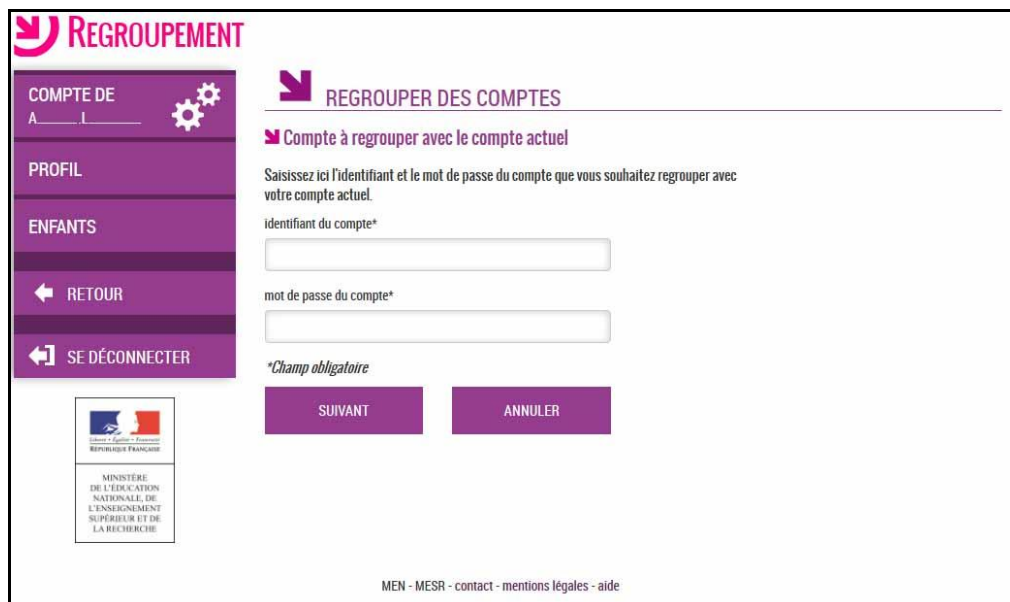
REGROUPEMENT

COMPTE DE
A_____ L_______

PROFIL

ENFANTS

RETOUR

SE DÉCONNECTER

Liberté • Égalité • Fraternité
RÉPUBLIQUE FRANÇAISE

MINISTÈRE
DE L'ÉDUCATION
NATIONALE, DE
L'ENSEIGNEMENT
SUPÉRIEUR ET DE
LA RECHERCHE

REGROUPER DES COMPTES

Compte à regrouper avec le compte actuel

Saisissez ici l'identifiant et le mot de passe du compte que vous souhaitez regrouper avec votre compte actuel.

identifiant du compte*

mot de passe du compte*

*Champ obligatoire

SUIVANT

ANNULER

MEN - MESR - contact - mentions légales - aide